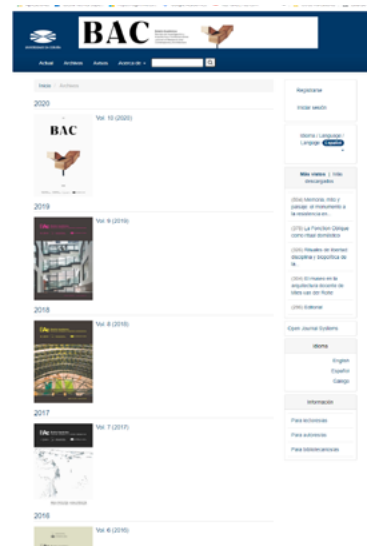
BAC

Actual Archivos Avisos Acerca de

Inicio / Archivos

2020

BAC

Vol. 10 (2020)

2019

Vol. 9 (2019)

2018

Vol. 8 (2018)

2017

Vol. 7 (2017)

2016

Vol. 6 (2016)

Registrarse

Iniciar sesión

Idioma / Language / Lingua: Español

Más vistos | Más descargados

(304) Memoria, mito y paisaje: el monumento a la resistencia en...

(275) La Función Oblicua como ritual doméstico

(205) Rituales de diseño: disciplina y biopolítica de la...

(164) El museo en la arquitectura docente de Mies van der Rohe

(256) Editorial

Open Journal Systems

Idioma

English

Español

Galego

Información

Para lectores/as

Para autores/as

Para bibliotecarios/as